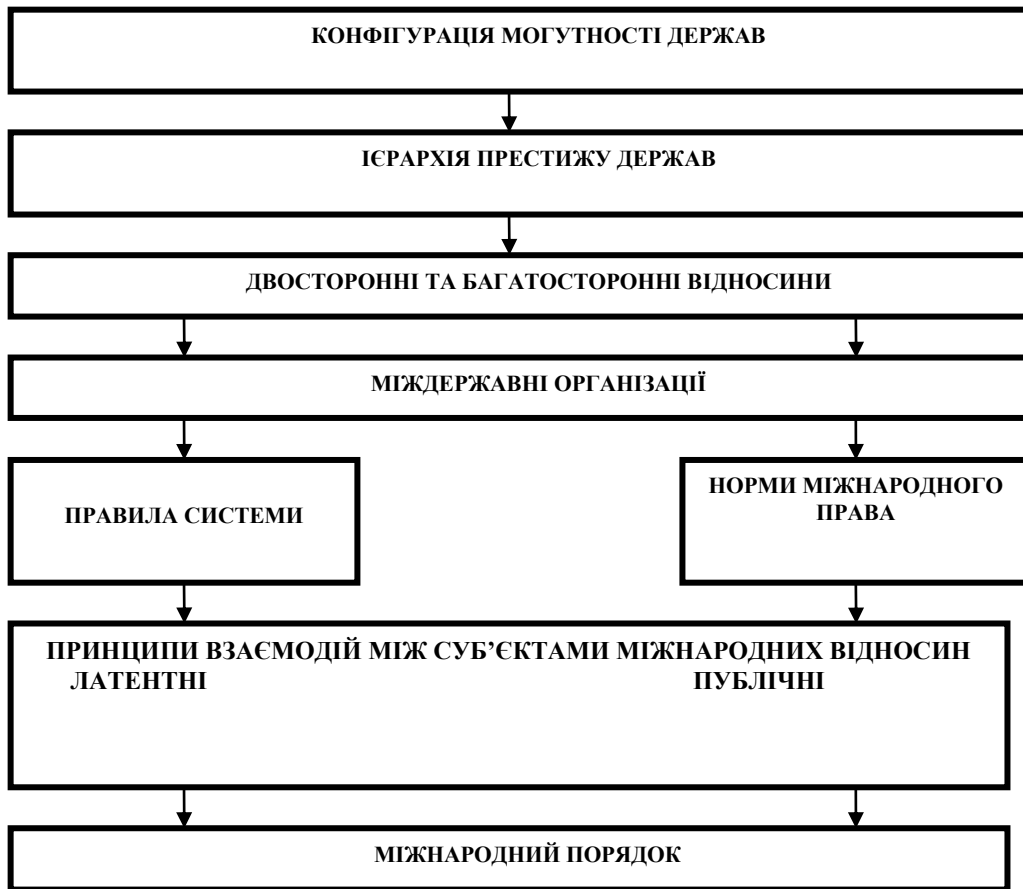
КОНФІГУРАЦІЯ МОГУТНОСТІ ДЕРЖАВ

ІЄРАРХІЯ ПРЕСТИЖУ ДЕРЖАВ

ДВОСТОРОННІ ТА БАГАТОСТОРОННІ ВІДНОСИНИ

МІЖДЕРЖАВНІ ОРГАНІЗАЦІЇ

ПРАВИЛА СИСТЕМИ

НОРМИ МІЖНАРОДНОГО ПРАВА

ПРИНЦИПИ ВЗАЄМОДІЙ МІЖ СУБ'ЄКТАМИ МІЖНАРОДНИХ ВІДНОСИН

ЛАТЕНТНІ

ПУБЛІЧНІ

МІЖНАРОДНИЙ ПОРЯДОК